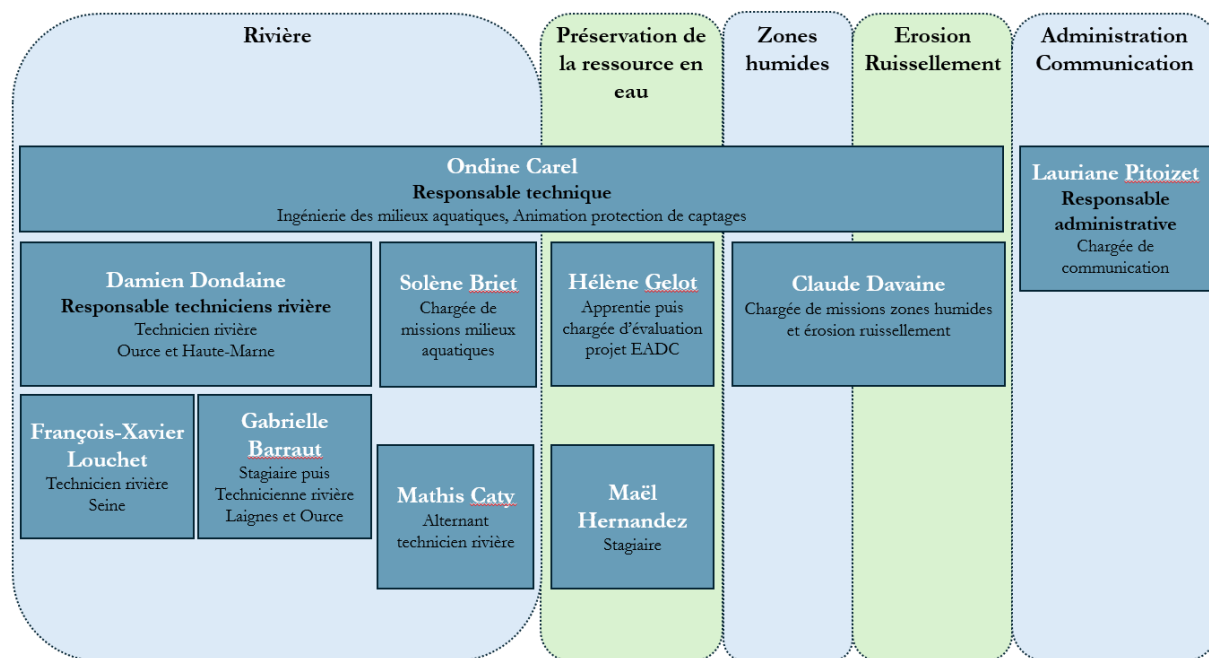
Rivière

Préservation de la ressource en eau

Zones humides

Erosion Ruissellement

Administration Communication

Ondine Carel
Responsable technique
Ingénierie des milieux aquatiques, Animation protection de captages

Lauriane Pitoizet
Responsable administrative
Chargée de communication

Damien Dondaine
Responsable techniciens rivière
Technicien rivière
Ource et Haute-Marne

Solène Briet
Chargée de missions milieux aquatiques

Hélène Gelot
Apprentie puis chargée d'évaluation projet EADC

Claude Davaine
Chargée de missions zones humides et érosion ruissellement

François-Xavier Louchet
Technicien rivière
Seine

Gabrielle Barraut
Stagiaire puis Technicienne rivière
Laignes et Ource

Mathis Caty
Alternant technicien rivière

Maël Hernandez
Stagiaire